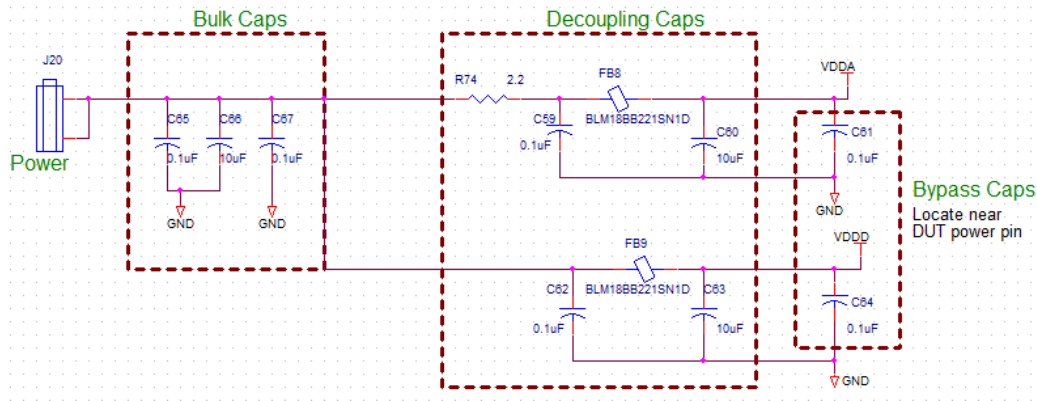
Bulk Caps

Decoupling Caps

J20

Power

C65
0.1uF

C66
10uF

C67
0.1uF

GND

GND

R74 2.2

FB8

BLM18BB221SN1D

C59
0.1uF

C60
10uF

VDDA

C61
0.1uF

GND

Bypass Caps
Locate near DUT power pin

VDDD

FB9

BLM18BB221SN1D

C62
0.1uF

C63
10uF

C64
0.1uF

GND